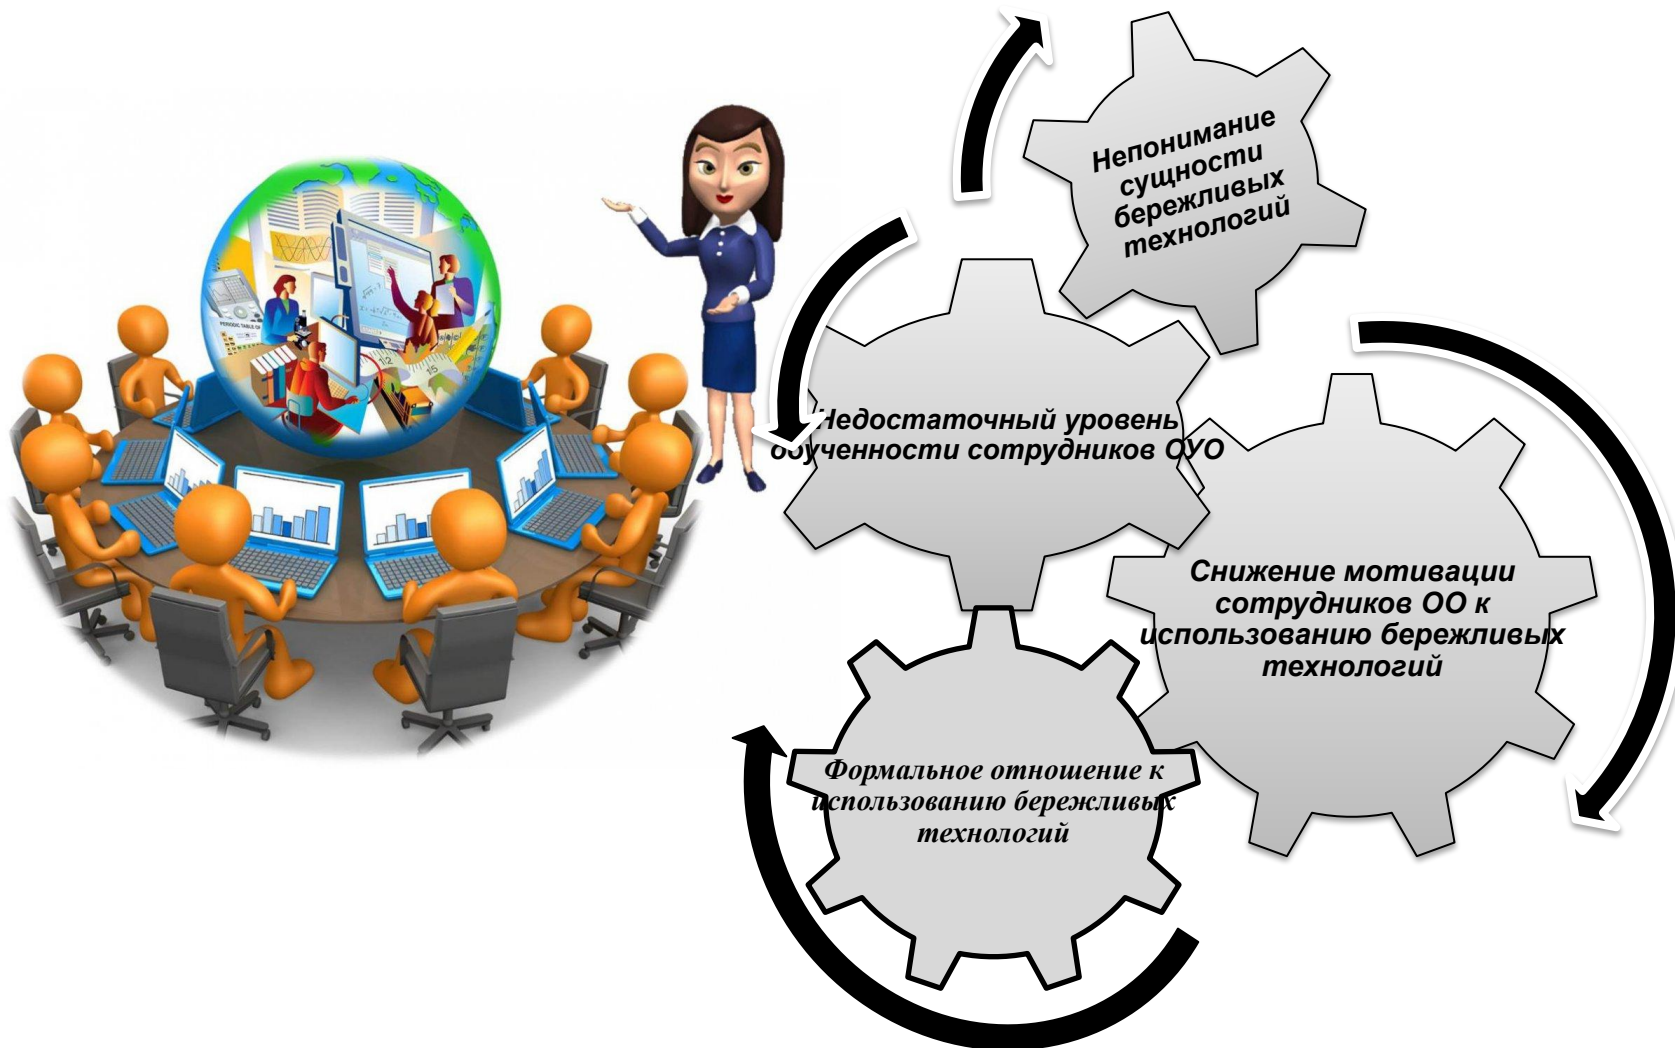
Непонимание сущности бережливых технологий

Недостаточный уровень обученности сотрудников ОУО

Снижение мотивации сотрудников ОО к использованию бережливых технологий

Формальное отношение к использованию бережливых технологий

PERIODIC TABLE OF